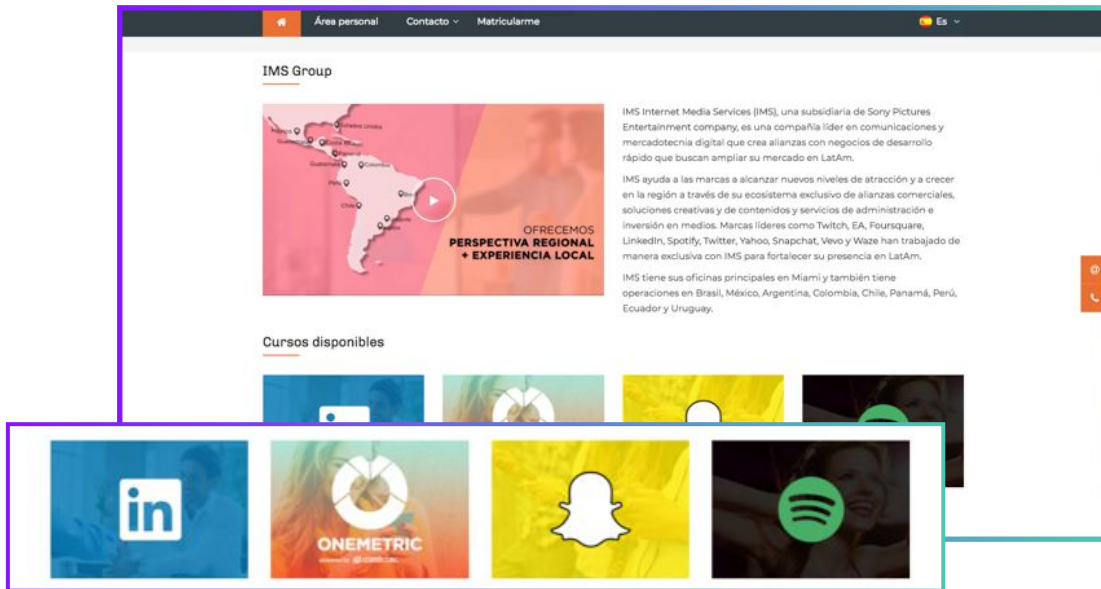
Área personal Contacto Matricularme Es

IMS Group

México Estados Unidos Guatemala Costa Rica Panamá Colombia Perú Brasil Chile

OFRECEMOS
PERSPECTIVA REGIONAL
+ EXPERIENCIA LOCAL

IMS Internet Media Services (IMS), una subsidiaria de Sony Pictures Entertainment company, es una compañía líder en comunicaciones y mercadotecnia digital que crea alianzas con negocios de desarrollo rápido que buscan ampliar su mercado en LatAm.

IMS ayuda a las marcas a alcanzar nuevos niveles de atracción y a crecer en la región a través de su ecosistema exclusivo de alianzas comerciales, soluciones creativas y de contenidos y servicios de administración e inversión en medios. Marcas líderes como Twitch, EA, Foursquare, LinkedIn, Spotify, Twitter, Yahoo, Snapchat, Vevo y Waze han trabajado de manera exclusiva con IMS para fortalecer su presencia en LatAm.

IMS tiene sus oficinas principales en Miami y también tiene operaciones en Brasil, México, Argentina, Colombia, Chile, Panamá, Perú, Ecuador y Uruguay.

Cursos disponibles

in

ONEMETRIC
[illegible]